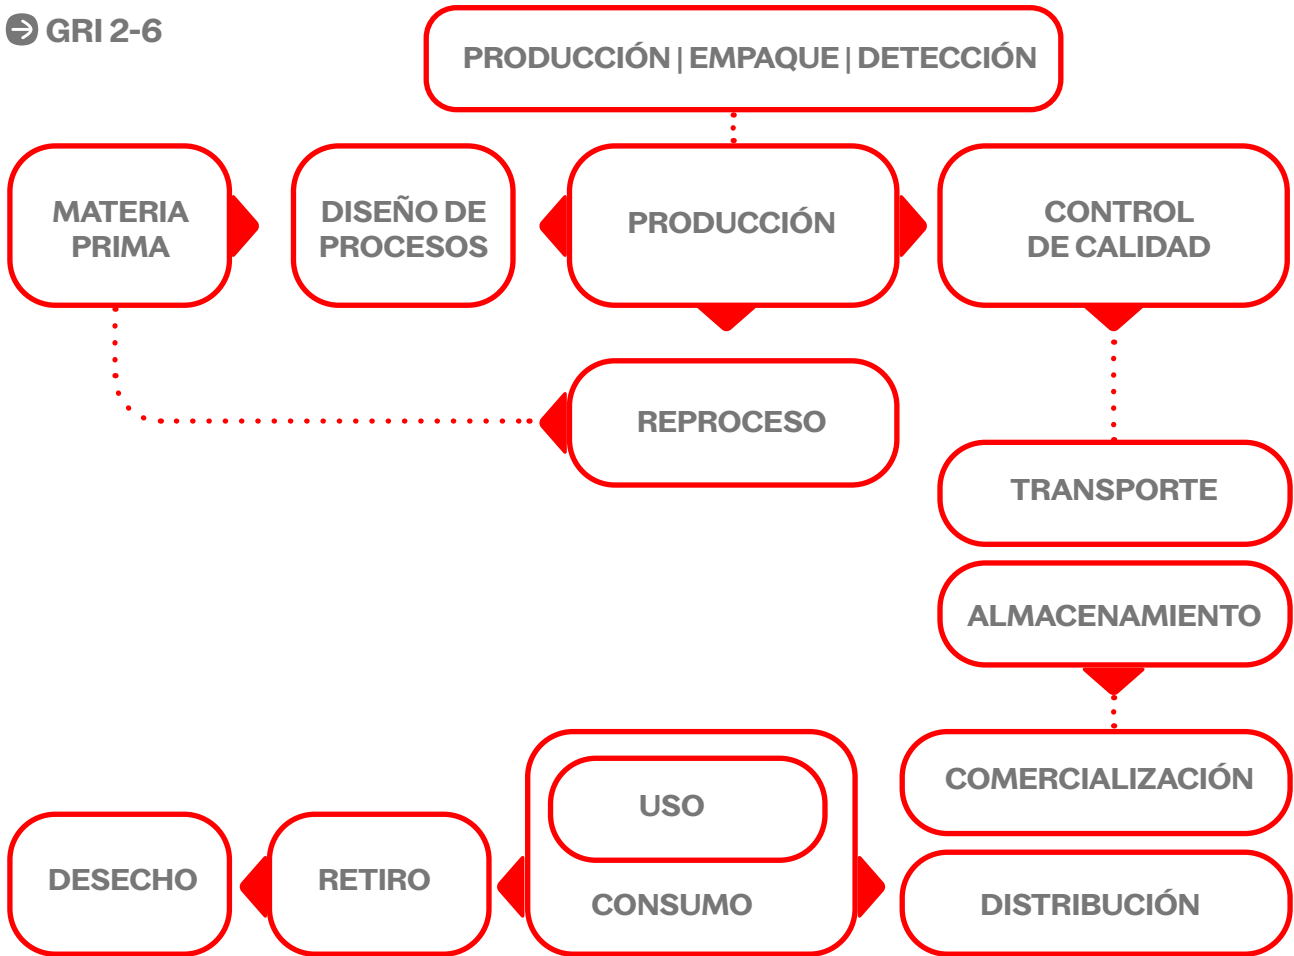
GRI 2-6

PRODUCCIÓN | EMPAQUE | DETECCIÓN

MATERIA PRIMA

DISEÑO DE PROCESOS

PRODUCCIÓN

CONTROL DE CALIDAD

REPROCESO

TRANSPORTE

ALMACENAMIENTO

COMERCIALIZACIÓN

DISTRIBUCIÓN

USO

CONSUMO

RETIRO

DESECHO